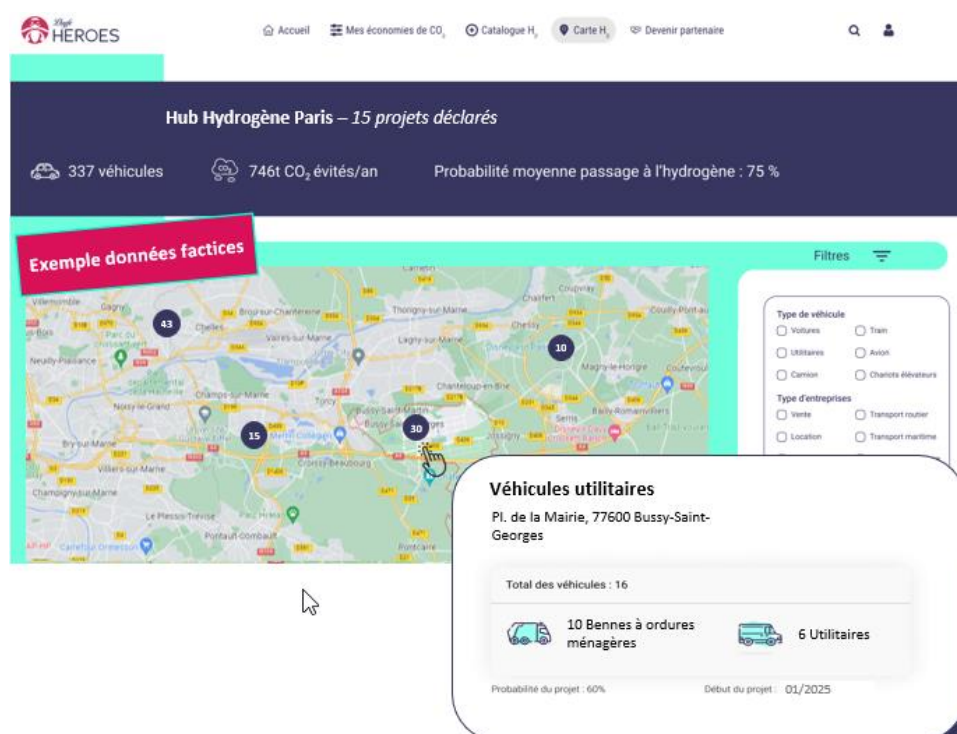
HEROES

Accueil Mes économies de $CO_2$ Catalogue $H_2$ Carte $H_2$ Devenir partenaire

Hub Hydrogène Paris – *15 projets déclarés*

337 véhicules 746t $CO_2$ évités/an Probabilité moyenne passage à l'hydrogène : 75 %

Exemple données factices

Filtres

43 10 15 30

Villemomble Gagny Chelles Brou-sur-Chantereine Vaires-sur-Marne Thorigny-sur-Marne Lagny-sur-Marne Chessy Chalifert Coupvray Coupy-Pont Neuilly-Plaisance Noisy-le-Grand Champs-sur-Marne Torcy Chanteloup-en-Brie Magny-le-Hongre Bussy-Saint-Martin Bussy-Saint-Georges Serris Bailly-Romainvilliers Bry-sur-Marne Villiers-sur-Marne Champigny-sur-Marne Croissy-Beaubourg Le Plessis-Trévise Pontault-Combault Jossigny Pontcarré

Type de véhicule
Voitures
Train
Utilitaires
Avion
Camion
Chariots élévateurs
Type d'entreprises
Vente
Transport routier
Location
Transport maritime

Véhicules utilitaires
Pl. de la Mairie, 77600 Bussy-Saint-Georges

Total des véhicules : 16

10 Bennes à ordures ménagères
6 Utilitaires

Probabilité du projet : 60%
Début du projet : 01/2025